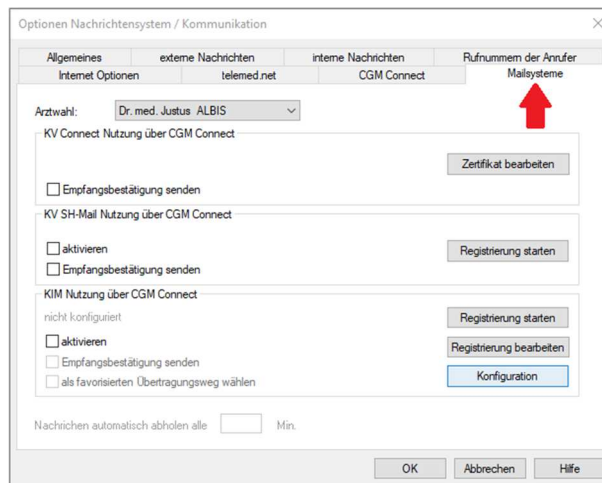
Optionen Nachrichtensystem / Kommunikation

Allgemeines | externe Nachrichten | interne Nachrichten | Rufnummern der Anrufer
Internet Optionen | telemed.net | CGM Connect | Mailsysteme

Arztwahl: Dr. med. Justus ALBIS

KV Connect Nutzung über CGM Connect
Zertifikat bearbeiten
Empfangsbestätigung senden

KV SH-Mail Nutzung über CGM Connect
aktivieren
Registrierung starten
Empfangsbestätigung senden

KIM Nutzung über CGM Connect
nicht konfiguriert
Registrierung starten
aktivieren
Registrierung bearbeiten
Empfangsbestätigung senden
Konfiguration
als favorisierten Übertragungsweg wählen

Nachrichten automatisch abholen alle Min.

OK
Abbrechen
Hilfe